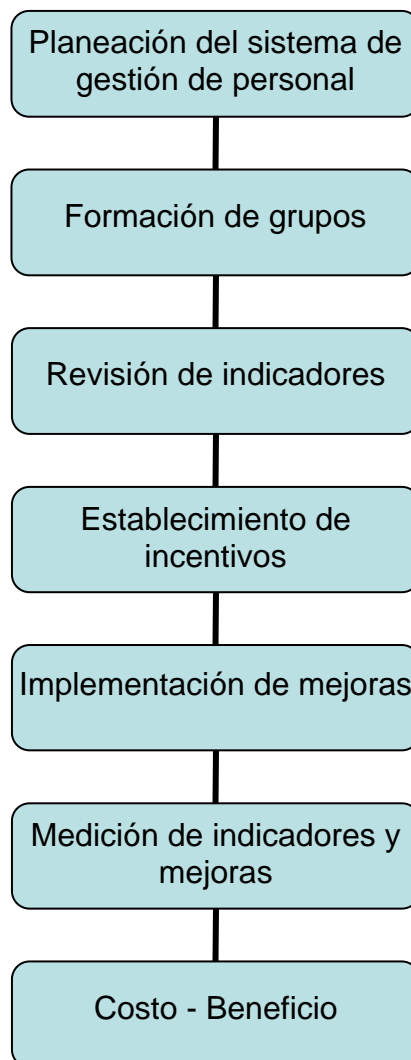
Planeación del sistema de gestión de personal

Formación de grupos

Revisión de indicadores

Establecimiento de incentivos

Implementación de mejoras

Medición de indicadores y mejoras

Costo - Beneficio